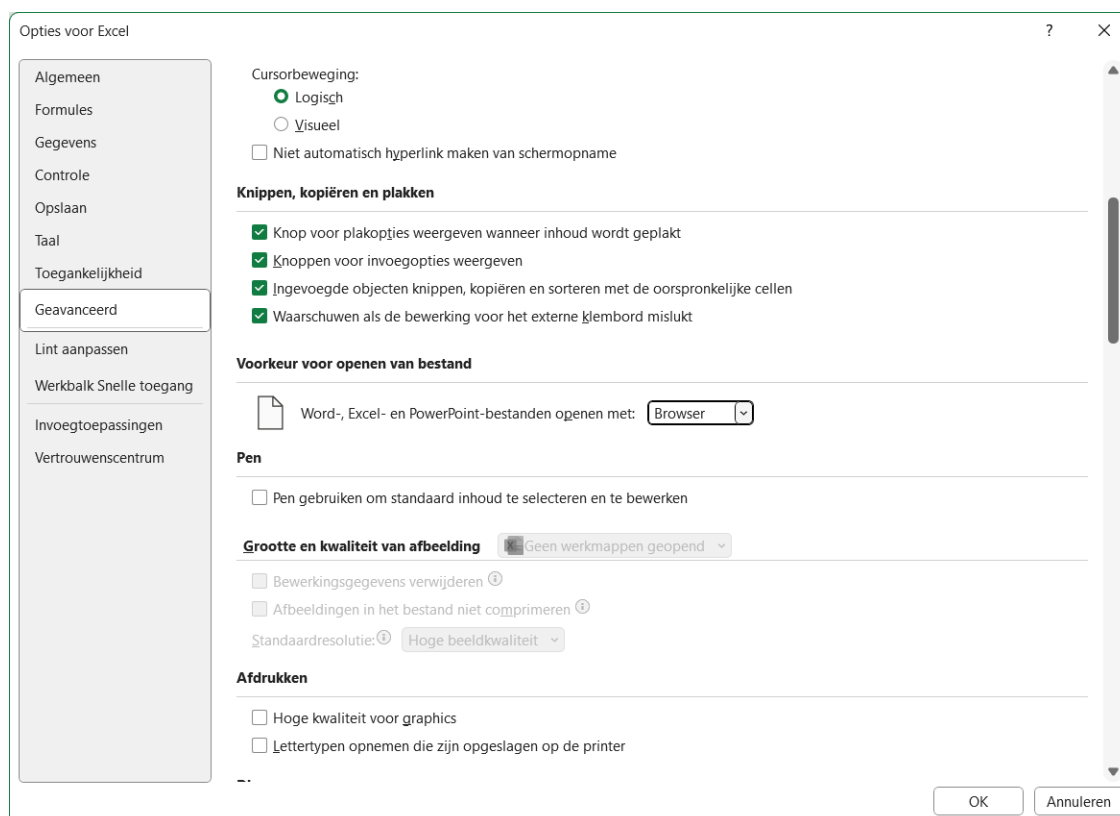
Opties voor Excel

?

Algemeen
Formules
Gegevens
Controle
Opslaan
Taal
Toegankelijkheid
Geavanceerd
Lint aanpassen
Werkbalk Snelle toegang
Invoegtoepassingen
Vertrouwenscentrum

Cursorbeweging:
Logisch
Visueel
Niet automatisch hyperlink maken van schermopname

Knippen, kopiëren en plakken
Knop voor plakopties weergeven wanneer inhoud wordt geplakt
Knoppen voor invoegopties weergeven
Ingevoegde objecten knippen, kopiëren en sorteren met de oorspronkelijke cellen
Waarschuwen als de bewerking voor het externe klembord mislukt

Voorkeur voor openen van bestand
Word-, Excel- en PowerPoint-bestanden openen met: Browser

Pen
Pen gebruiken om standaard inhoud te selecteren en te bewerken

Grootte en kwaliteit van afbeelding Geen werkmappen geopend
Bewerkingsgegevens verwijderen
Afbeeldingen in het bestand niet comprimeren
Standaardresolutie: Hoge beeldkwaliteit

Afdrukken
Hoge kwaliteit voor graphics
Lettertypen opnemen die zijn opgeslagen op de printer

OK
Annuleren